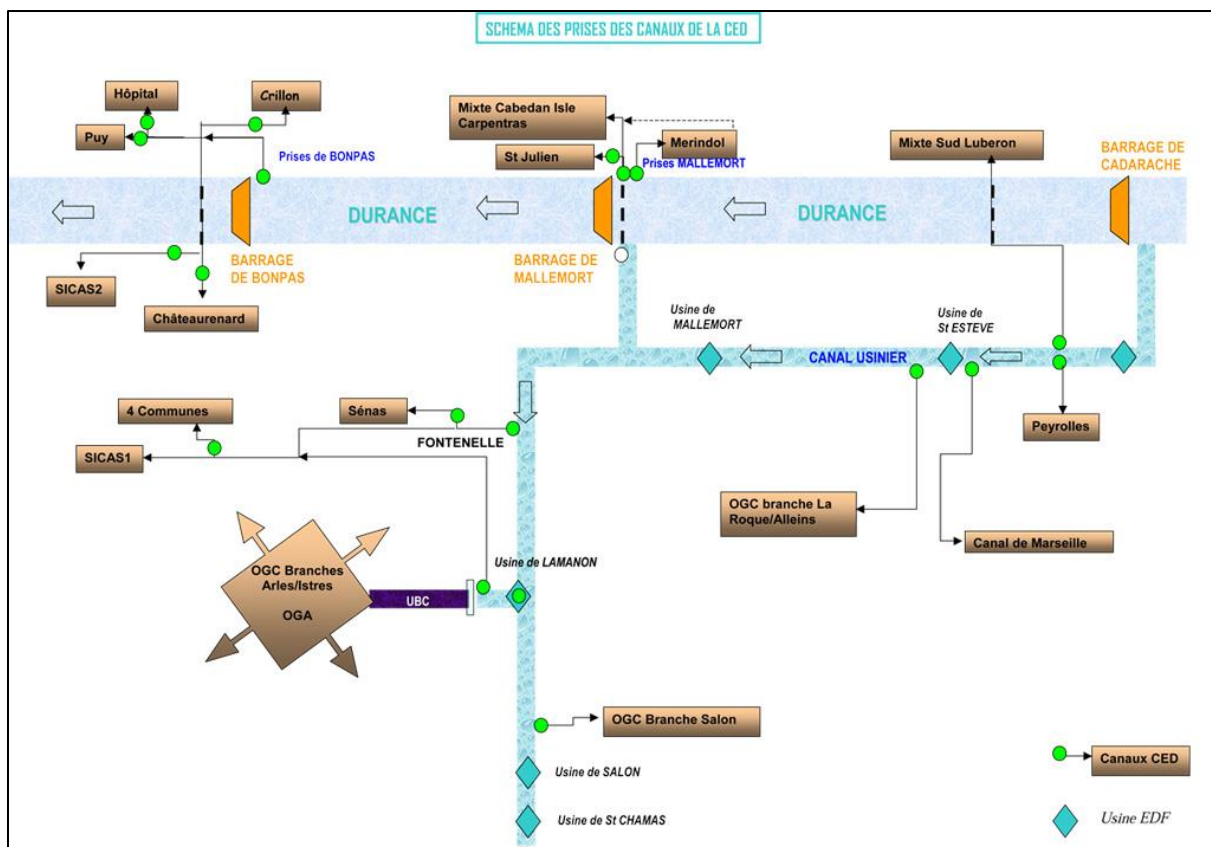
SCHEMA DES PRISES DES CANAUX DE LA CED

Hôpital

Crillon

Puy

Prises de BONPAS

Mixte Cabedan Isle Carpentras

Merindol

St Julien

Prises MALLEMORT

Mixte Sud Luberon

BARRAGE DE CADARACHE

DURANCE

DURANCE

SICAS2

BARRAGE DE BONPAS

BARRAGE DE MALLEMORT

Châteaurenard

Usine de MALLEMORT

Usine de St ESTEVE

CANAL USINIER

4 Communes

Sénas

FONTENELLE

Peyrolles

SICAS1

OGC branche La Roque/Alleins

Canal de Marseille

Usine de LAMANON

OGC Branches Arles/Istres

OGA

UBC

OGC Branche Salon

Canaux CED

Usine de SALON

Usine de St CHAMAS

Usine EDF